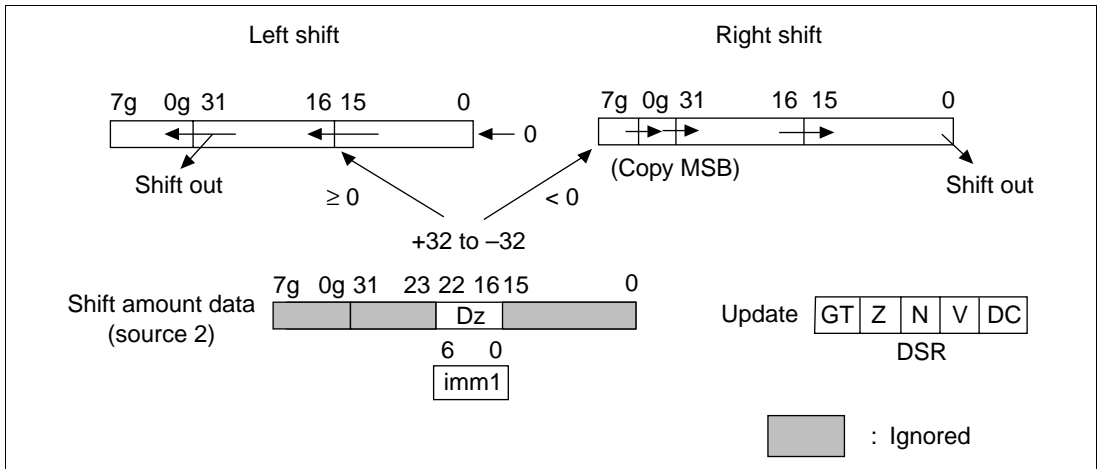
Left shift

Right shift

7g 0g 31 16 15 0

0

Shift out

7g 0g 31 16 15 0

(Copy MSB)

Shift out

$\geq 0$

< 0

+32 to –32

Shift amount data (source 2)

7g 0g 31 23 22 16 15 0

Dz

6 0

imm1

Update

| GT | Z | N | V | DC |
|---|---|---|---|---|

DSR

: Ignored